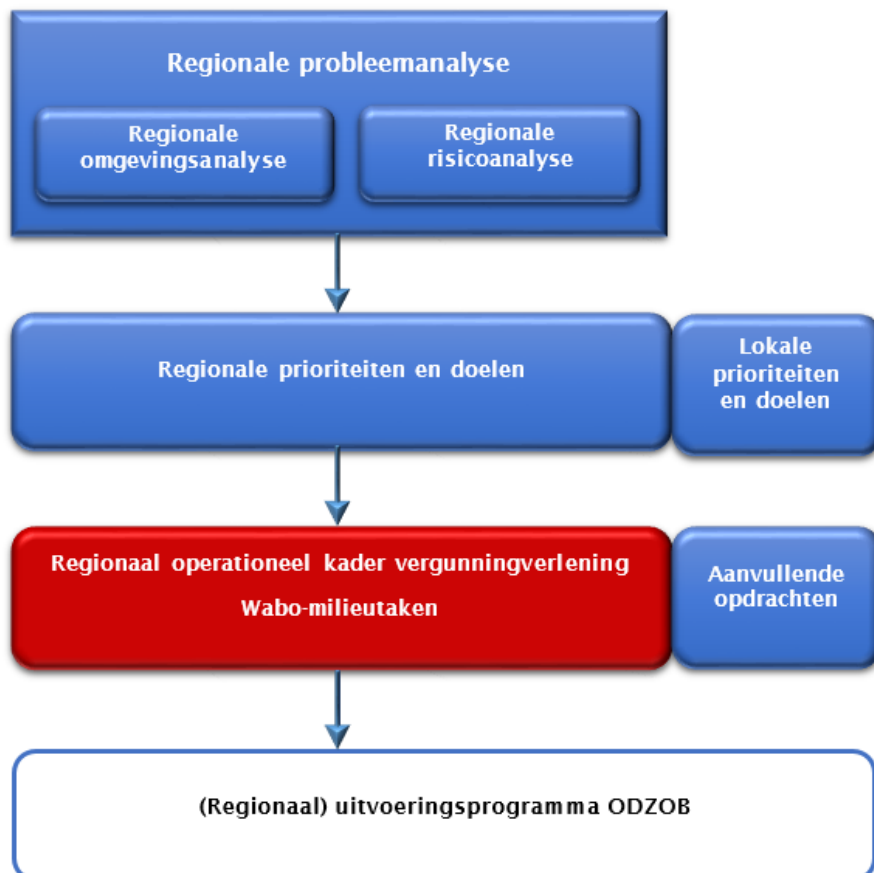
Regionale probleemanalyse

Regionale omgevingsanalyse

Regionale risicoanalyse

Regionale prioriteiten en doelen

Lokale prioriteiten en doelen

Regionaal operationeel kader vergunningverlening Wabo-milieutaken

Aanvullende opdrachten

(Regionaal) uitvoeringsprogramma ODZOB